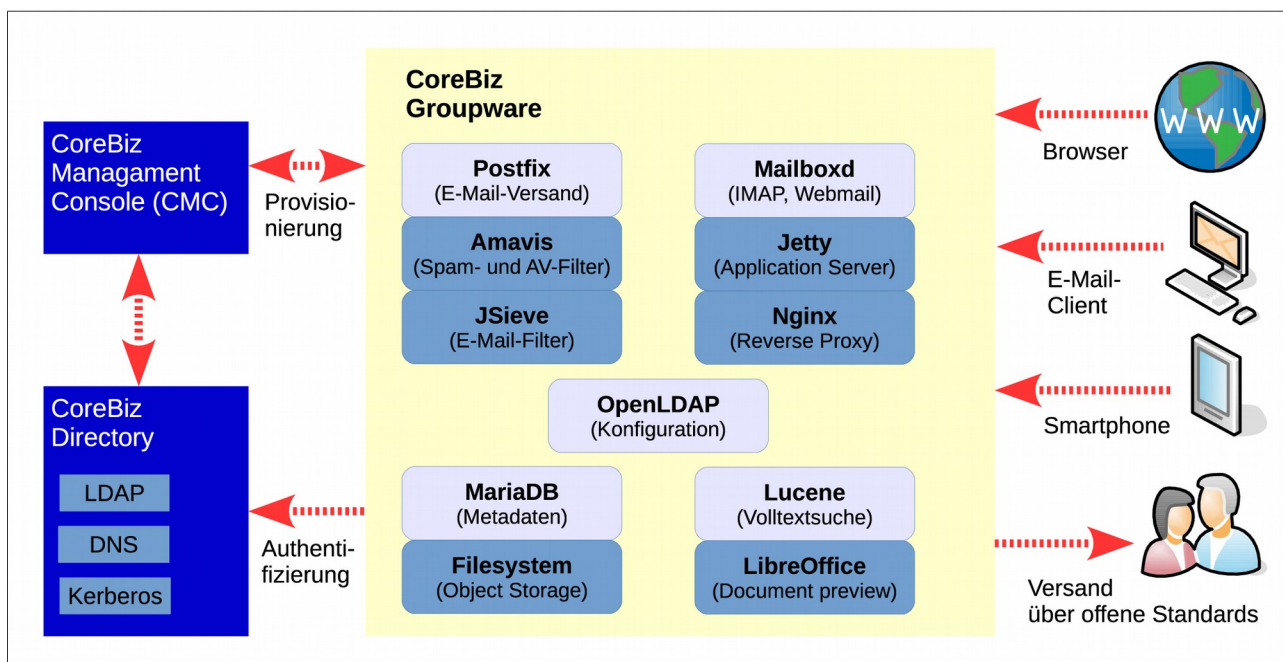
CoreBiz Managament Console (CMC)

Provisionierung

CoreBiz Directory

LDAP

DNS

Kerberos

Authentifizierung

CoreBiz Groupware

Postfix
(E-Mail-Versand)

Amavis
(Spam- und AV-Filter)

JSieve
(E-Mail-Filter)

Mailboxd
(IMAP, Webmail)

Jetty
(Application Server)

Nginx
(Reverse Proxy)

OpenLDAP
(Konfiguration)

MariaDB
(Metadaten)

Filesystem
(Object Storage)

Lucene
(Volltextsuche)

LibreOffice
(Document preview)

WWW

Browser

E-Mail-Client

Smartphone

Versand über offene Standards